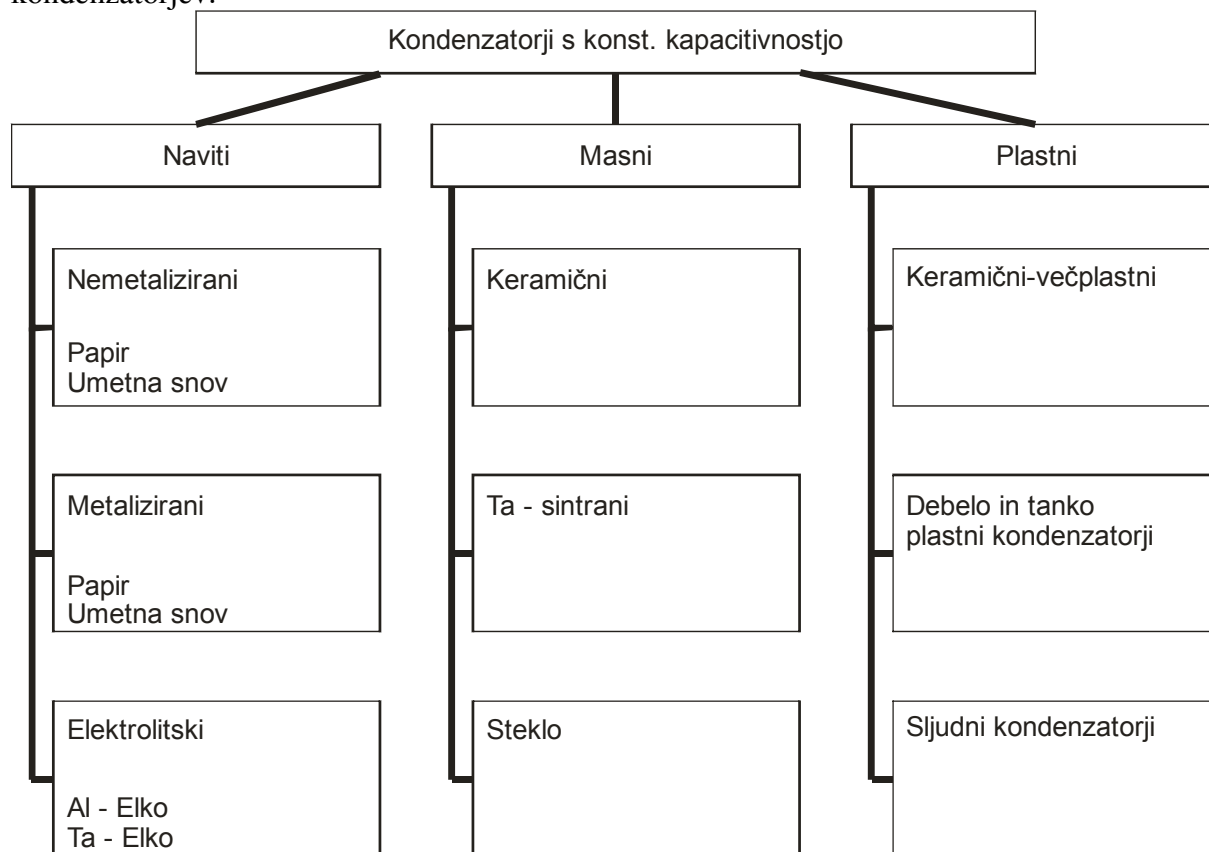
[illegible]

Kondenzatorji s konst. kapacitivnostjo

Naviti

Masni

Plastni

Nemetalizirani

Papir
Umetna snov

Metalizirani

Papir
Umetna snov

Elektrolitski

Al - Elko
Ta - Elko

Keramični

Ta - sintrani

Steklo

Keramični-večplastni

Debelo in tanko plastni kondenzatorji

Sljudni kondenzatorji